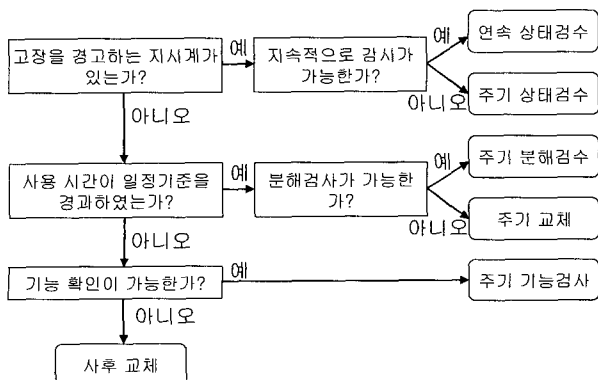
고장을 경고하는 지시계가 있는가?

예

지속적으로 검사가 가능한가?

예

연속 상태검수

아니오

주기 상태검수

아니오

사용 시간이 일정기준을 경과하였는가?

예

분해검사가 가능한가?

예

주기 분해검수

아니오

주기 교체

아니오

기능 확인이 가능한가?

예

주기 기능검사

아니오

사후 교체